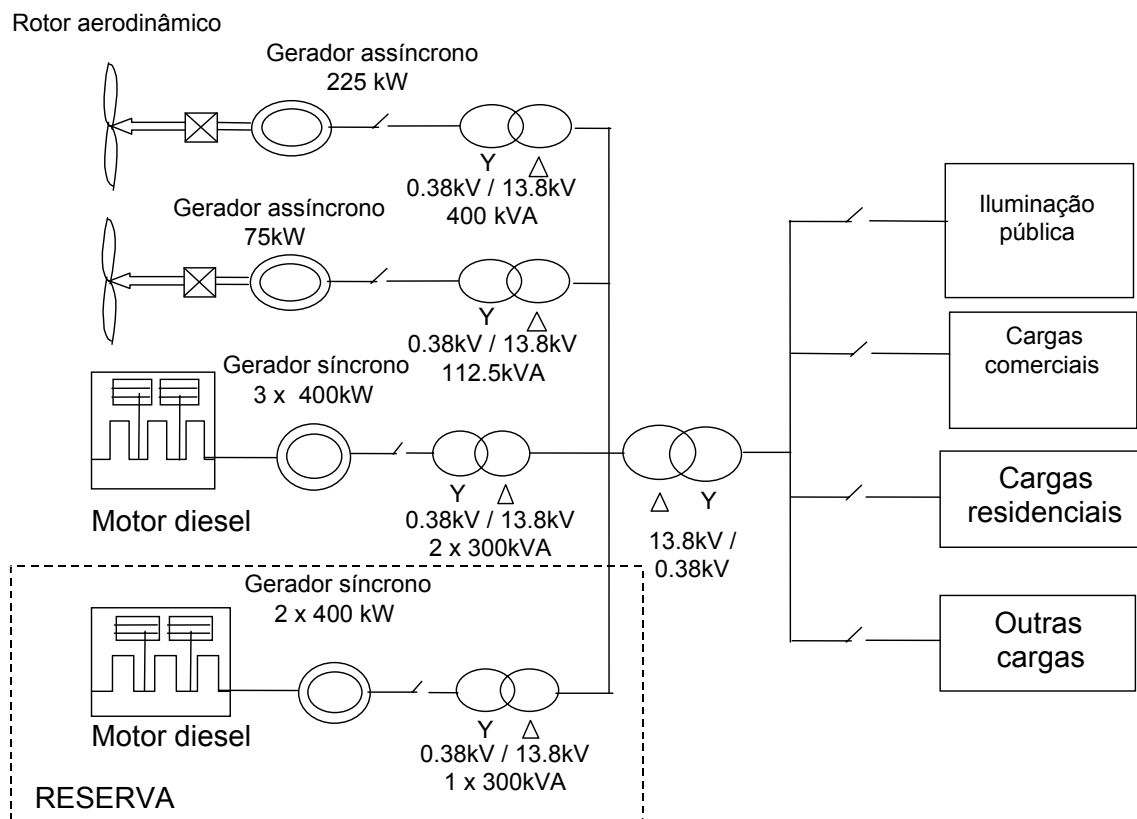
Rotor aerodinâmico

Gerador assíncrono
225 kW

Y $\triangle$
0.38kV / 13.8kV
400 kVA

Gerador assíncrono
75kW

Y $\triangle$
0.38kV / 13.8kV
112.5kVA

Gerador síncrono
3 x 400kW

Motor diesel

Y $\triangle$
0.38kV / 13.8kV
2 x 300kVA

$\triangle$ Y
13.8kV /
0.38kV

Iluminação pública

Cargas comerciais

Cargas residenciais

Outras cargas

Gerador síncrono
2 x 400 kW

Motor diesel

Y $\triangle$
0.38kV / 13.8kV
1 x 300kVA

RESERVA